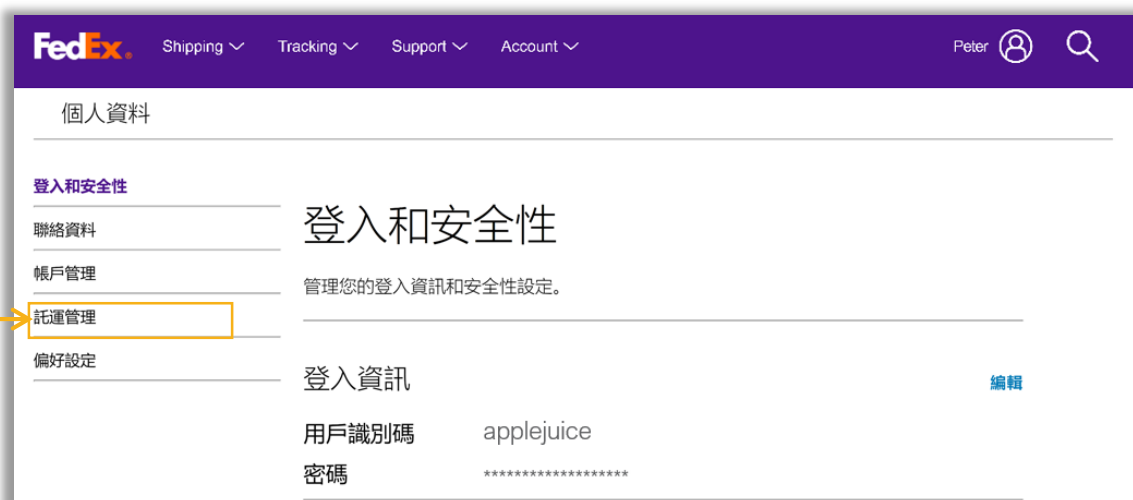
FedEx. Shipping Tracking Support Account Peter

個人資料

登入和安全性
聯絡資料
帳戶管理
託運管理
偏好設定

登入和安全性

管理您的登入資訊和安全性設定。

登入資訊 編輯

用戶識別碼 applejuice
密碼 ******************